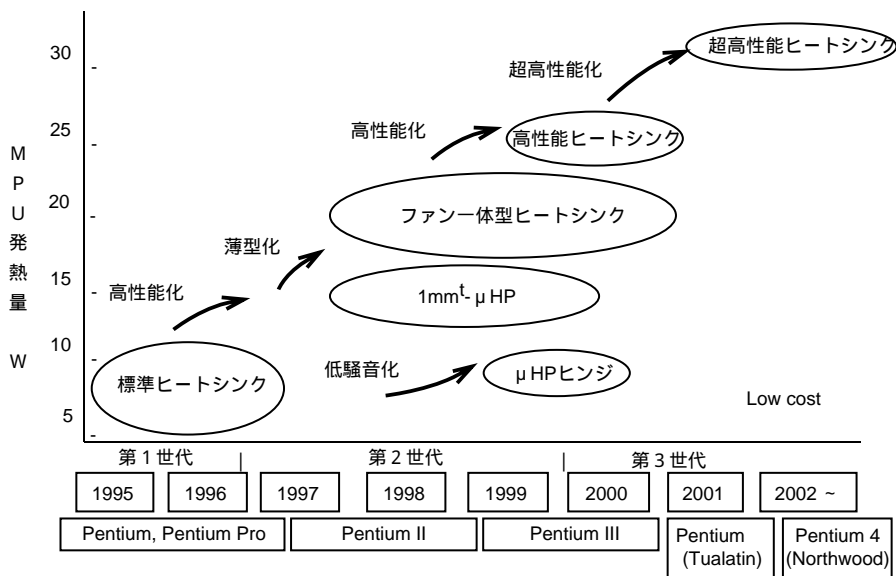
MPU発熱量 W

30
25
20
15
10
5

超高性能ヒートシンク
超高性能化
高性能化
高性能ヒートシンク
ファン一体型ヒートシンク
薄型化
高性能化
1mm$^t$- μ HP
低騒音化
標準ヒートシンク
μ HPヒンジ
Low cost

第 1 世代
第 2 世代
第 3 世代

| 1995 | 1996 | 1997 | 1998 | 1999 | 2000 | 2001 | 2002 ~ |

| Pentium, Pentium Pro | Pentium II | Pentium III | Pentium (Tualatin) | Pentium 4 (Northwood) |